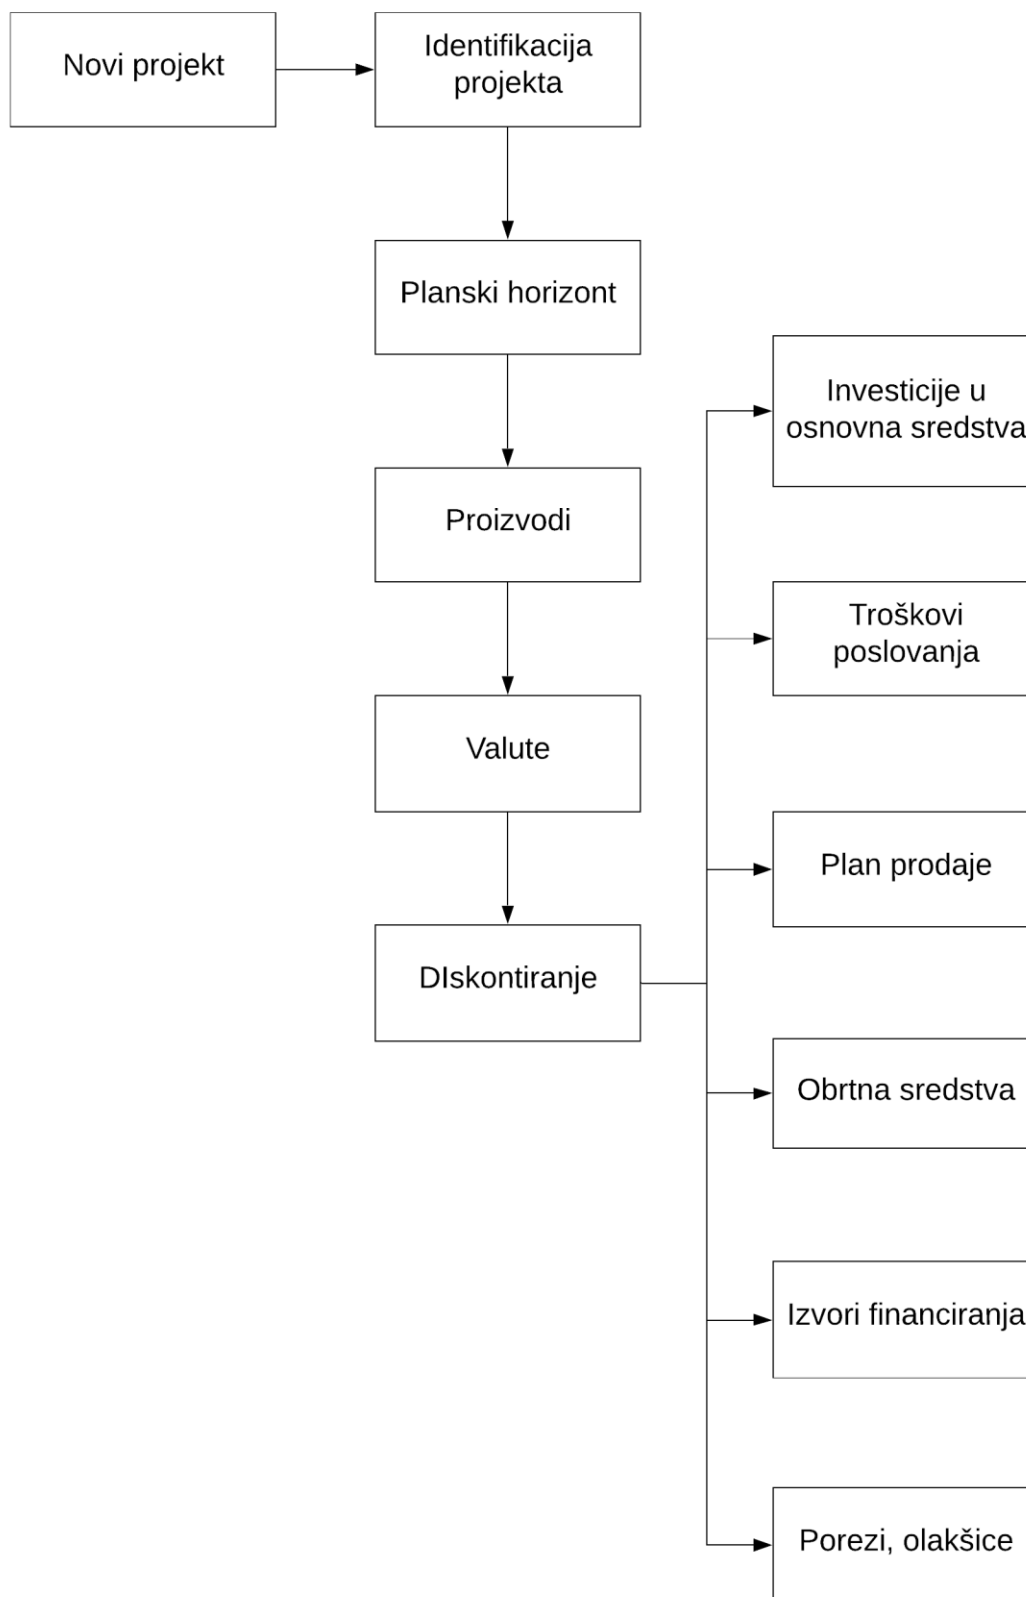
Novi projekt

Identifikacija projekta

Planski horizont

Proizvodi

Valute

DIskontiranje

Investicije u osnovna sredstva

Troškovi poslovanja

Plan prodaje

Obrtna sredstva

Izvori financiranja

Porezi, olakšice